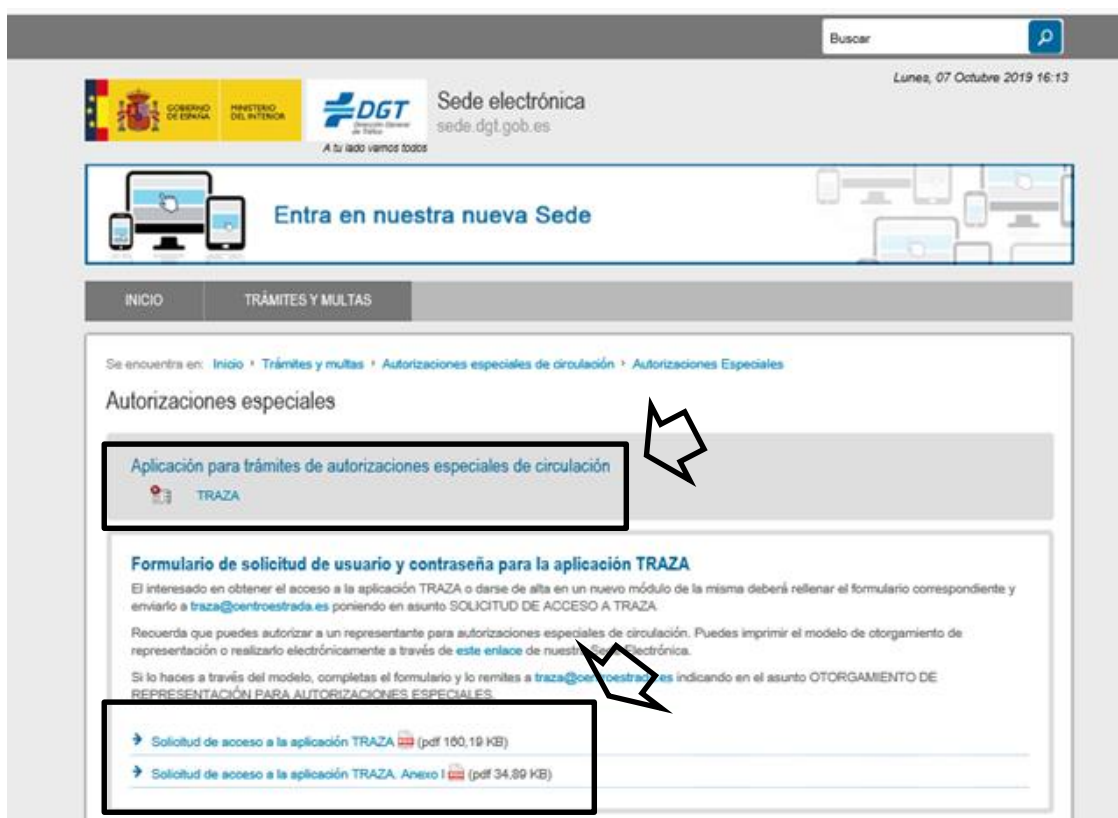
Buscar

Lunes, 07 Octubre 2019 16:13

GOBIERNO DE ESPAÑA MINISTERIO DEL INTERIOR

DGT Dirección General de Tráfico

A tu lado vamos todos

Sede electrónica
sede.dgt.gob.es

Entra en nuestra nueva Sede

INICIO TRÁMITES Y MULTAS

Se encuentra en: Inicio › Trámites y multas › Autorizaciones especiales de circulación › Autorizaciones Especiales

Autorizaciones especiales

Aplicación para trámites de autorizaciones especiales de circulación

TRAZA

Formulario de solicitud de usuario y contraseña para la aplicación TRAZA

El interesado en obtener el acceso a la aplicación TRAZA o darse de alta en un nuevo módulo de la misma deberá rellenar el formulario correspondiente y enviarlo a traza@centroestrada.es poniendo en asunto SOLICITUD DE ACCESO A TRAZA

Recuerda que puedes autorizar a un representante para autorizaciones especiales de circulación. Puedes imprimir el modelo de otorgamiento de representación o realizarlo electrónicamente a través de este enlace de nuestra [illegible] Electrónica.

Si lo haces a través del modelo, completas el formulario y lo remites a traza@ce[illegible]es indicando en el asunto OTORGAMIENTO DE REPRESENTACIÓN PARA AUTORIZACIONES ESPECIALES.

Solicitud de acceso a la aplicación TRAZA (pdf 160,19 KB)

Solicitud de acceso a la aplicación TRAZA. Anexo I (pdf 34,89 KB)